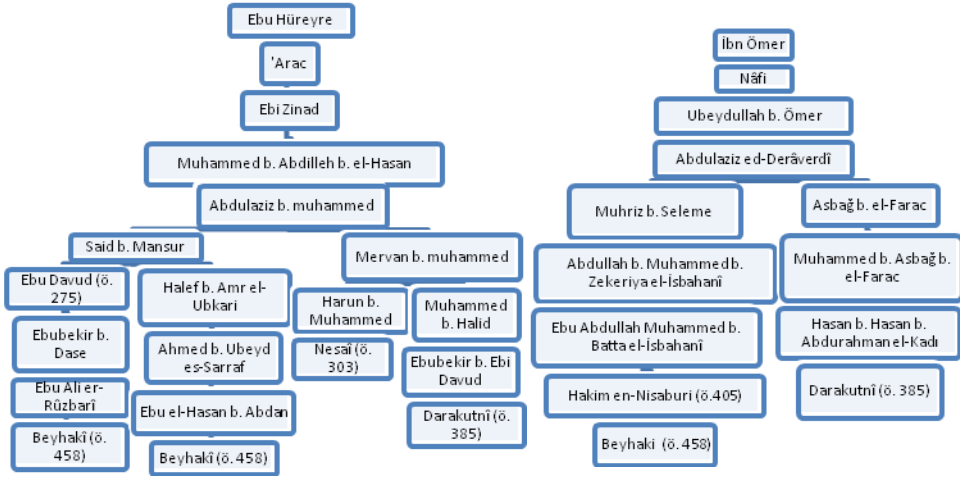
Ebu Hüreyre

'Arac

Ebi Zinad

Muhammed b. Abdilleh b. el-Hasan

Abdulaziz b. muhammed

Said b. Mansur

Ebu Davud (ö. 275)

Ebubekir b. Dase

Ebu Ali er-Rûzbarî

Beyhakî (ö. 458)

Halef b. Amr el-Ubkari

Ahmed b. Ubeyd es-Sarraf

Ebu el-Hasan b. Abdan

Beyhakî (ö. 458)

Mervan b. muhammed

Harun b. Muhammed

Nesaî (ö. 303)

Muhammed b. Halid

Ebubekir b. Ebi Davud

Darakutnî (ö. 385)

İbn Ömer

Nâfi

Ubeydullah b. Ömer

Abdulaziz ed-Derâverdî

Muhriz b. Seleme

Abdullah b. Muhammed b. Zekeriya el-İsbahanî

Ebu Abdullah Muhammed b. Batta el-İsbahanî

Hakim en-Nisaburi (ö.405)

Beyhaki (ö. 458)

Asbağ b. el-Farac

Muhammed b. Asbağ b. el-Farac

Hasan b. Hasan b. Abdurahman el-Kadı

Darakutnî (ö. 385)